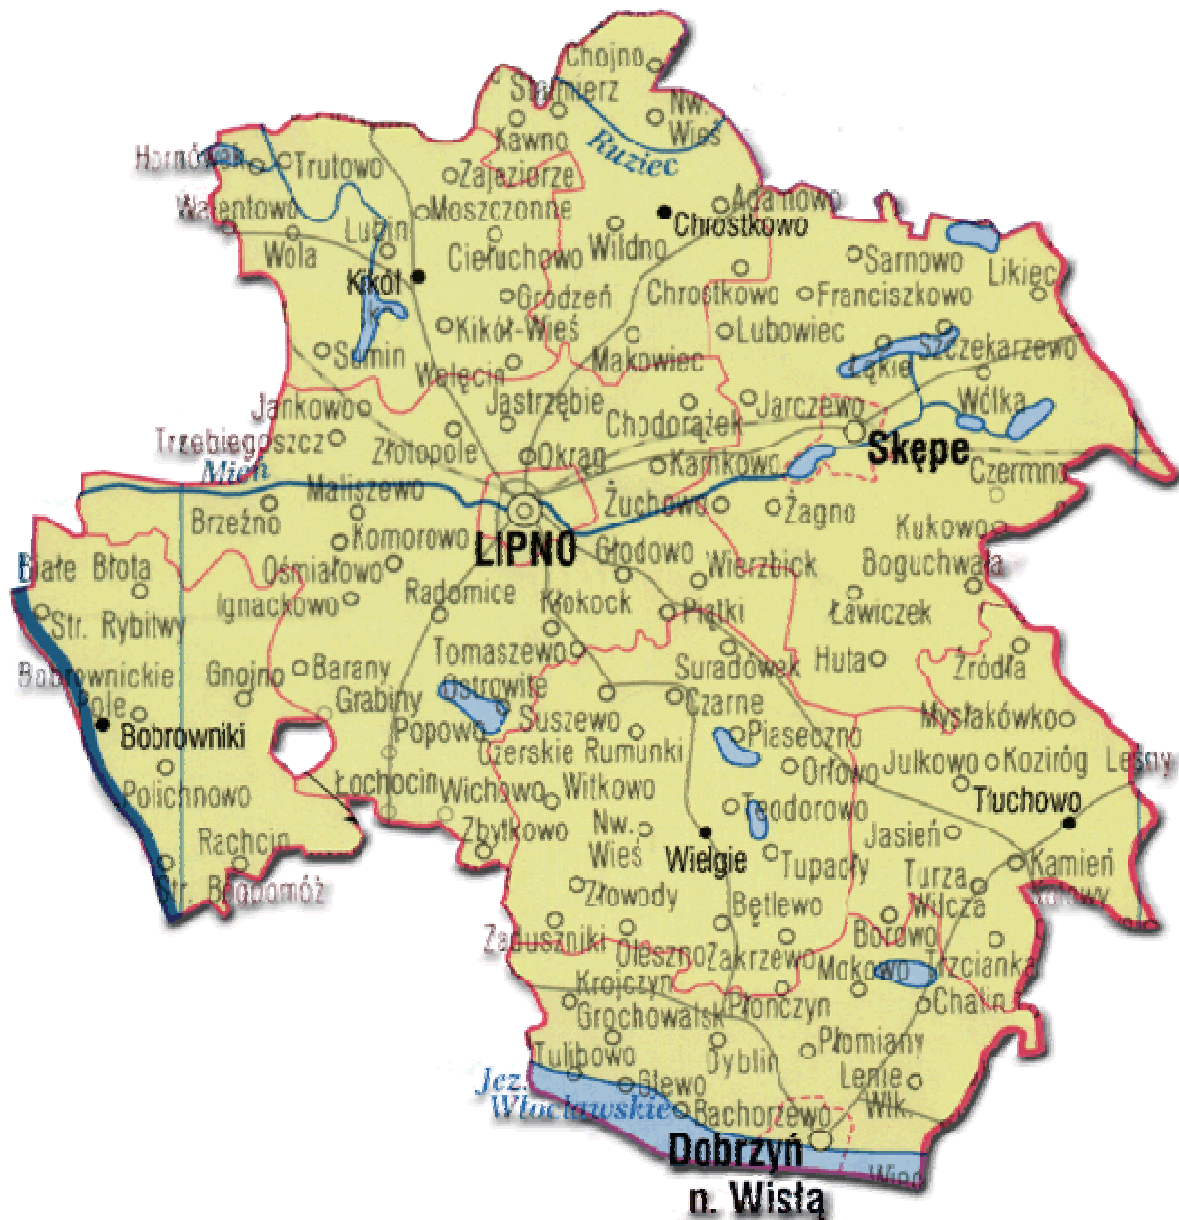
Chojno
Steimierz
Nw. Wieś
Kawno
Ruziec
Hornówek
Trutowo
Zajazierze
Adamowo
Walentowo
Moszczonne
Chrostkowo
Lubin
Wola
Cieruchowo
Wildno
Sarnowo
Likiec
Kikół
Grodzeń
Chrostkowo
Franciszkowo
Kikół-Wieś
Lubowiec
Samin
Makowiec
Łąkie
Szczekarzewo
Wełęcin
Jankowo
Jastrzębie
Jarczewo
Wólka
Chodorążek
Trzebiegoszcz
Złotopole
Okrąg
Skępe
Mień
Kamkowo
Czermno
Maliszewo
Żuchowo
Brzeźno
Żagno
Komorowo
Kukowo
LIPNO
Głodowo
Białe Błota
Ośmiałowo
Wierzbick
Boguchwała
Radomice
Str. Rybitwy
Ignackowo
Klokock
Piątki
Ławiczek
Tomaszewo
Huta
Źródła
Bobrownickie Pole
Gnojno
Barany
Suradówek
Ostrowite
Grabiny
Czarne
Bobrowniki
Popowo
Suszewo
Mysłakówko
Piaseczno
Czerskie Rumunki
Julkowo
Koziróg
Leśny
Orłowo
Łochocin
Wichowo
Witkowo
Teodorowo
Tłuchowo
Polichnowo
Nw. Wieś
Jasień
Zbytkowo
Wielgie
Rachcin
Tupadły
Turza Wilcza
Kamień
Str. Bogdomóż
Złowody
Bętlewo
Borowo
Zaduszniki
Oleszno
Zakrzewo
Mokowo
Trzcianka
Krojczyn
Chalin
Płonczyn
Grochowalsk
Płomiany
Tulibowo
Dyblin
Jez. Włocławskie
Glewo
Lenie Wlk.
Bachorzewo
Dobrzyń n. Wisłą
Wim